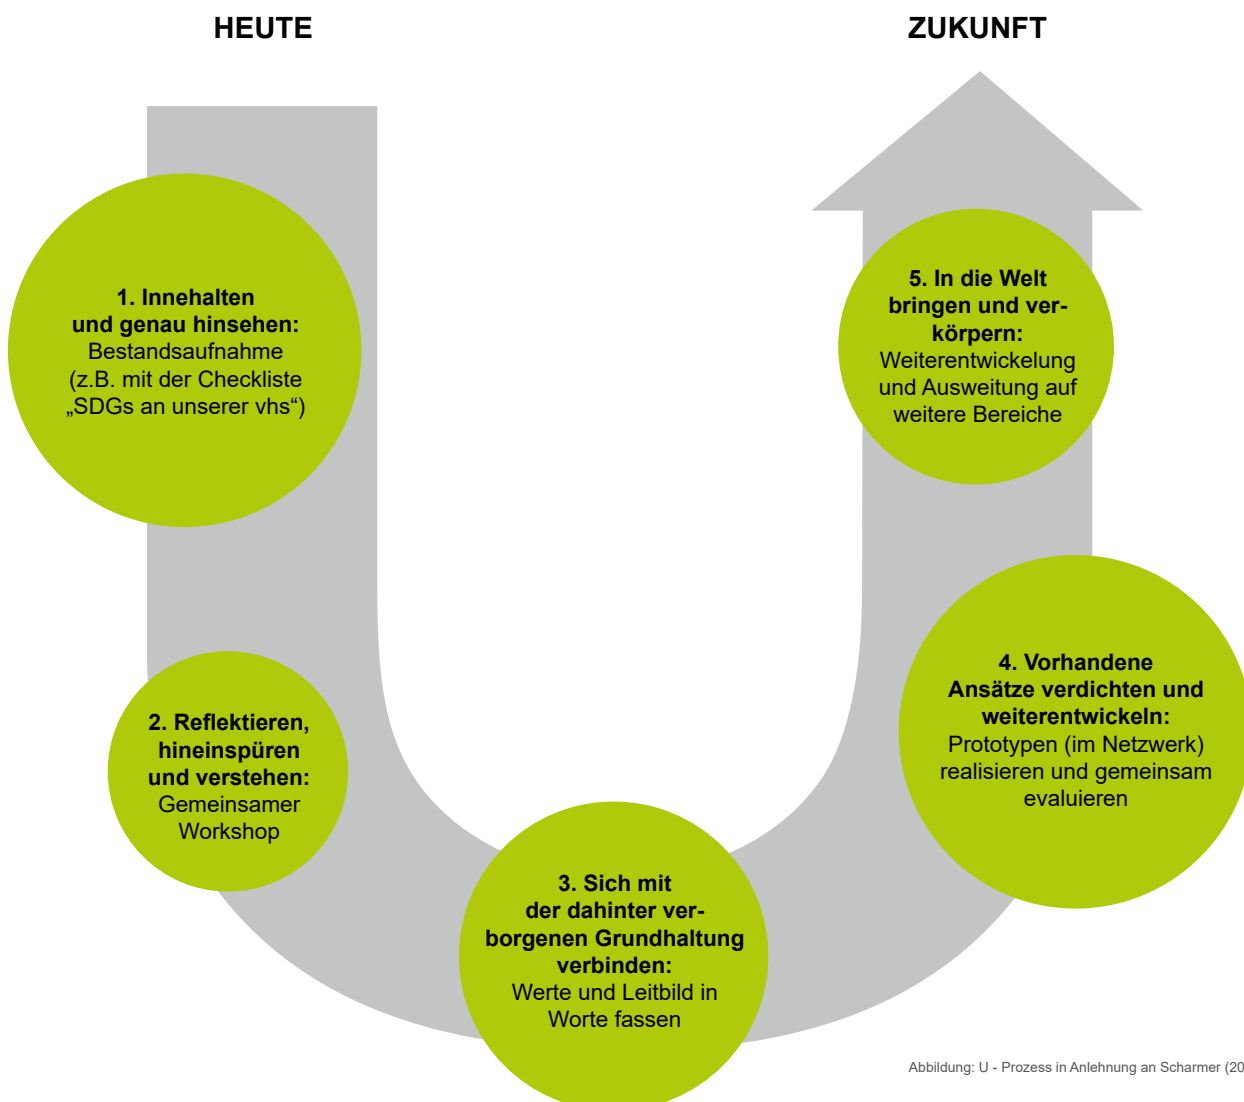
HEUTE

ZUKUNFT

1. Innehalten und genau hinsehen: Bestandsaufnahme (z.B. mit der Checkliste „SDGs an unserer vhs“)

2. Reflektieren, hineinspüren und verstehen: Gemeinsamer Workshop

3. Sich mit der dahinter verborgenen Grundhaltung verbinden: Werte und Leitbild in Worte fassen

4. Vorhandene Ansätze verdichten und weiterentwickeln: Prototypen (im Netzwerk) realisieren und gemeinsam evaluieren

5. In die Welt bringen und verkörpern: Weiterentwickelung und Ausweitung auf weitere Bereiche

Abbildung: U - Prozess in Anlehnung an Scharmer (20